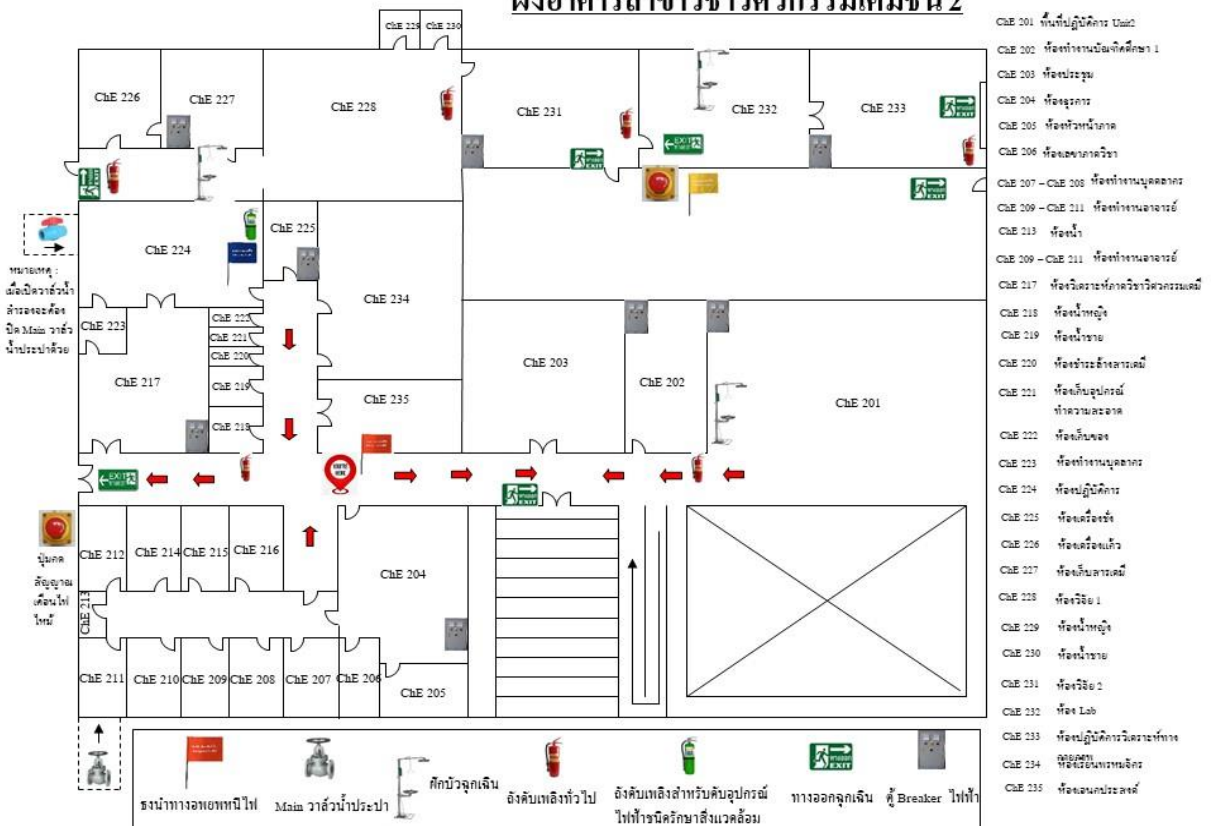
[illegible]

ChE 229 ChE 230
ChE 226
ChE 227
ChE 228
ChE 231
ChE 232
ChE 233
ChE 224
ChE 225
ChE 234
ChE 223
ChE 222
ChE 221
ChE 220
ChE 217
ChE 219
ChE 218
ChE 235
ChE 203
ChE 202
ChE 201
ChE 212
ChE 214
ChE 215
ChE 216
ChE 204
ChE 213
ChE 211
ChE 210
ChE 209
ChE 208
ChE 207
ChE 206
ChE 205

หมายเหตุ : เมื่อเปิดวาล์วน้ำล้างรองจะต้องปิด Main วาล์วน้ำประปาด้วย

ปุ่มกดสัญญาณเตือนไฟไหม้

ธงนำทางอพยพหนีไฟ
Main วาล์วน้ำประปา
ฝักบัวฉุกเฉิน
ถังดับเพลิงทั่วไป
ถังดับเพลิงสำหรับดับอุปกรณ์ไฟฟ้าชนิดรักษาสิ่งแวดล้อม
ทางออกฉุกเฉิน
ตู้ Breaker ไฟฟ้า

ChE 201 พื้นที่ปฏิบัติการ Unit2
ChE 202 ห้องทำงานบัณฑิตศึกษา 1
ChE 203 ห้องประชุม
ChE 204 ห้องธุรการ
ChE 205 ห้องหัวหน้าภาค
ChE 206 ห้องเลขาภาควิชา
ChE 207 – ChE 208 ห้องทำงานบุคคลากร
ChE 209 – ChE 211 ห้องทำงานอาจารย์
ChE 213 ห้องน้ำ
ChE 209 – ChE 211 ห้องทำงานอาจารย์
ChE 217 ห้องวิเคราะห์ภาควิชาวิศวกรรมเคมี
ChE 218 ห้องน้ำหญิง
ChE 219 ห้องน้ำชาย
ChE 220 ห้องชำระล้างสารเคมี
ChE 221 ห้องเก็บอุปกรณ์ทำความสะอาด
ChE 222 ห้องเก็บของ
ChE 223 ห้องทำงานบุคลากร
ChE 224 ห้องปฏิบัติการ
ChE 225 ห้องเครื่องชั่ง
ChE 226 ห้องเครื่องแก้ว
ChE 227 ห้องเก็บสารเคมี
ChE 228 ห้องวิจัย 1
ChE 229 ห้องน้ำหญิง
ChE 230 ห้องน้ำชาย
ChE 231 ห้องวิจัย 2
ChE 232 ห้อง Lab
ChE 233 ห้องปฏิบัติการวิเคราะห์ทางกายภาพ
ChE 234 ห้องเรียนพรหมจักร
ChE 235 ห้องอเนกประสงค์